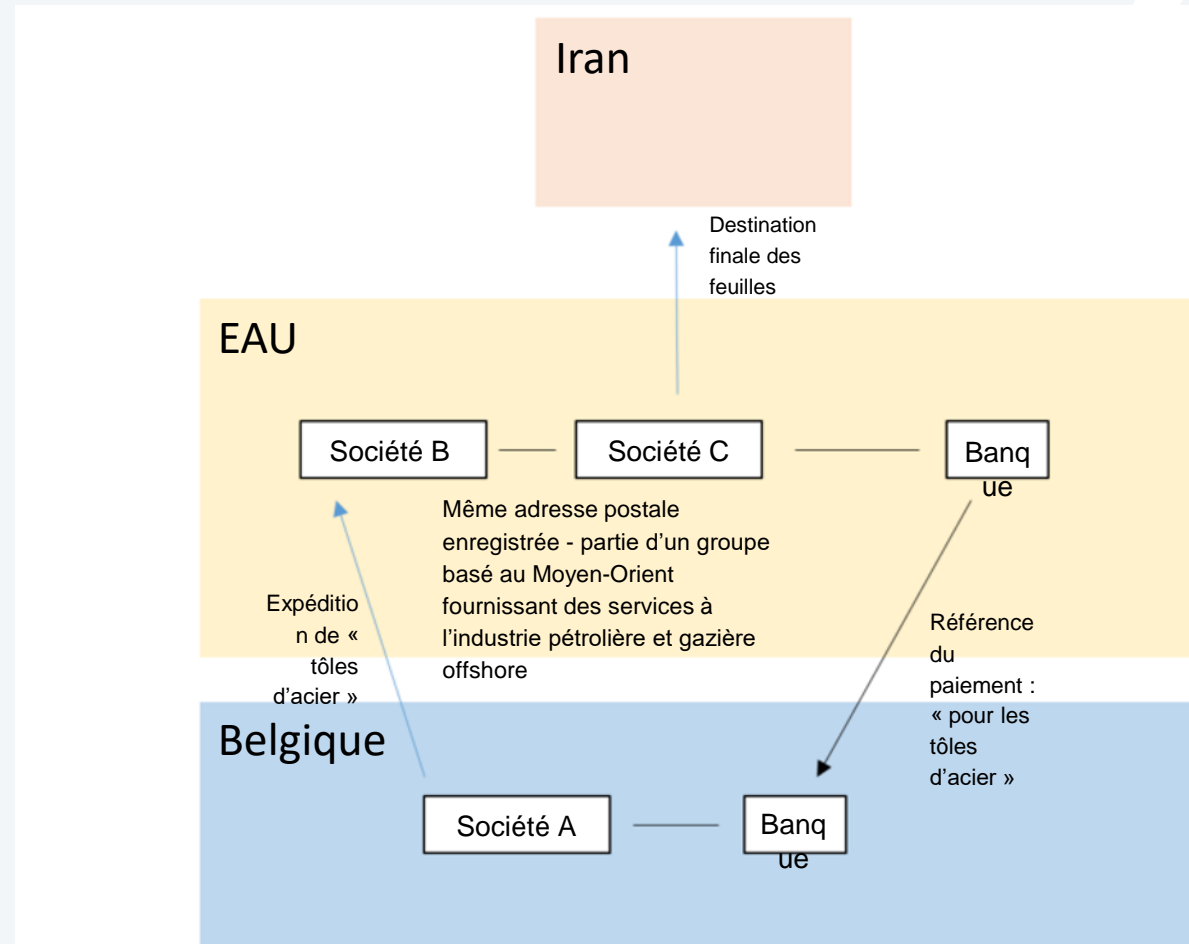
Iran

Destination finale des feuilles

EAU

Société B

Société C

Banque

Même adresse postale enregistrée - partie d'un groupe basé au Moyen-Orient fournissant des services à l'industrie pétrolière et gazière offshore

Expédition de « tôles d'acier »

Référence du paiement : « pour les tôles d'acier »

Belgique

Société A

Banque